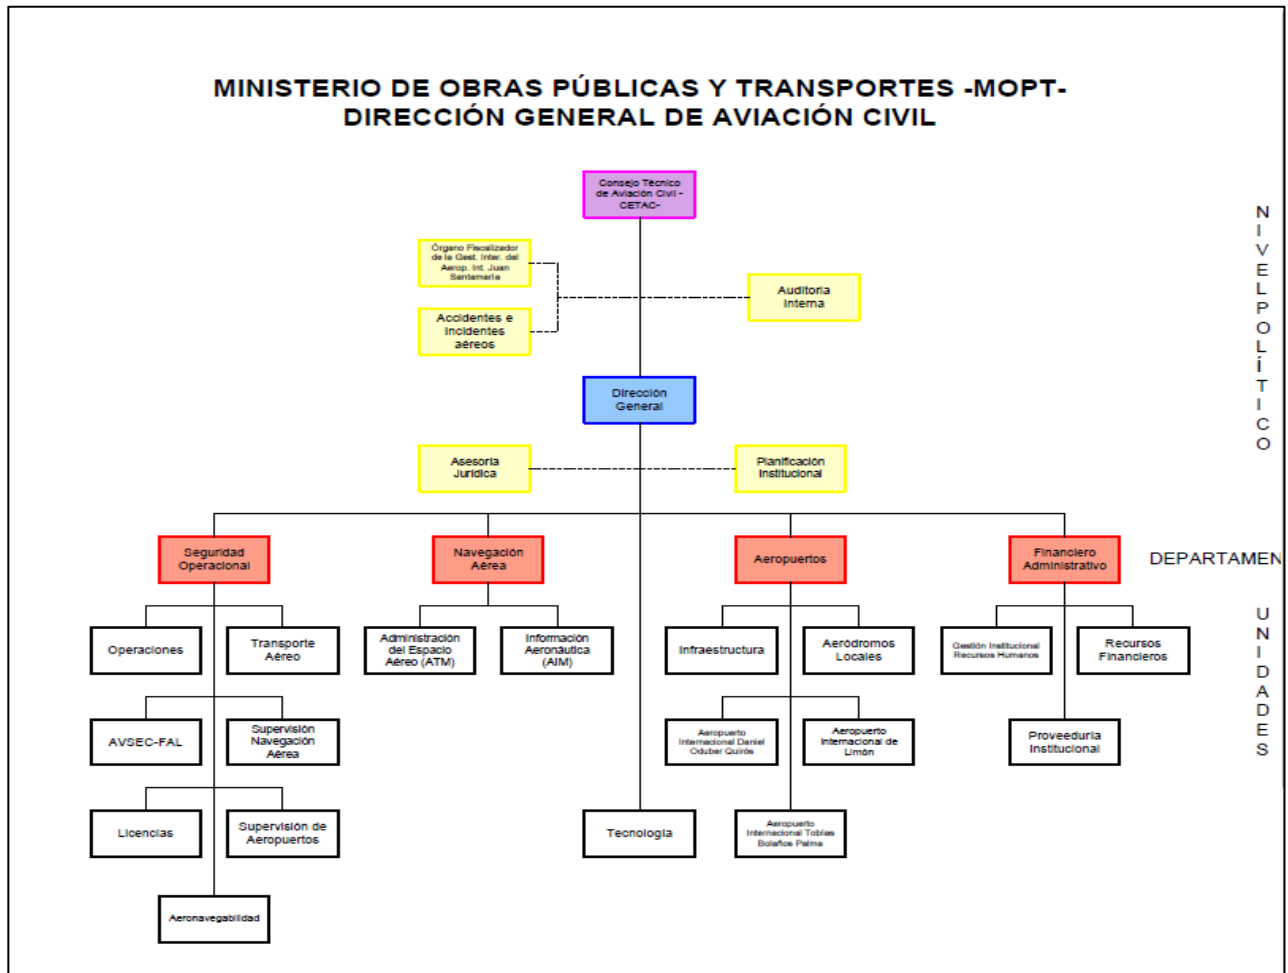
MINISTERIO DE OBRAS PÚBLICAS Y TRANSPORTES -MOPT-
DIRECCIÓN GENERAL DE AVIACIÓN CIVIL

Consejo Técnico de Aviación Civil -CETAC-

Órgano Fiscalizador de la Gest. Inter. del Aerop. Int. Juan Santamaría

Accidentes e incidentes aéreos

Auditoría Interna

Dirección General

Asesoría Jurídica

Planificación Institucional

Seguridad Operacional

Navegación Aérea

Aeropuertos

Financiero Administrativo

Operaciones

Transporte Aéreo

AVSEC-FAL

Supervisión Navegación Aérea

Licencias

Supervisión de Aeropuertos

Aeronavegabilidad

Administración del Espacio Aéreo (ATM)

Información Aeronáutica (AIM)

Tecnología

Infraestructura

Aeródromos Locales

Aeropuerto Internacional Daniel Oduber Quirós

Aeropuerto Internacional de Limón

Aeropuerto Internacional Tobías Bolaños Palma

Gestión Institucional Recursos Humanos

Recursos Financieros

Proveeduría Institucional

NIVEL POLÍTICO

DEPARTAMEN

UNIDADES